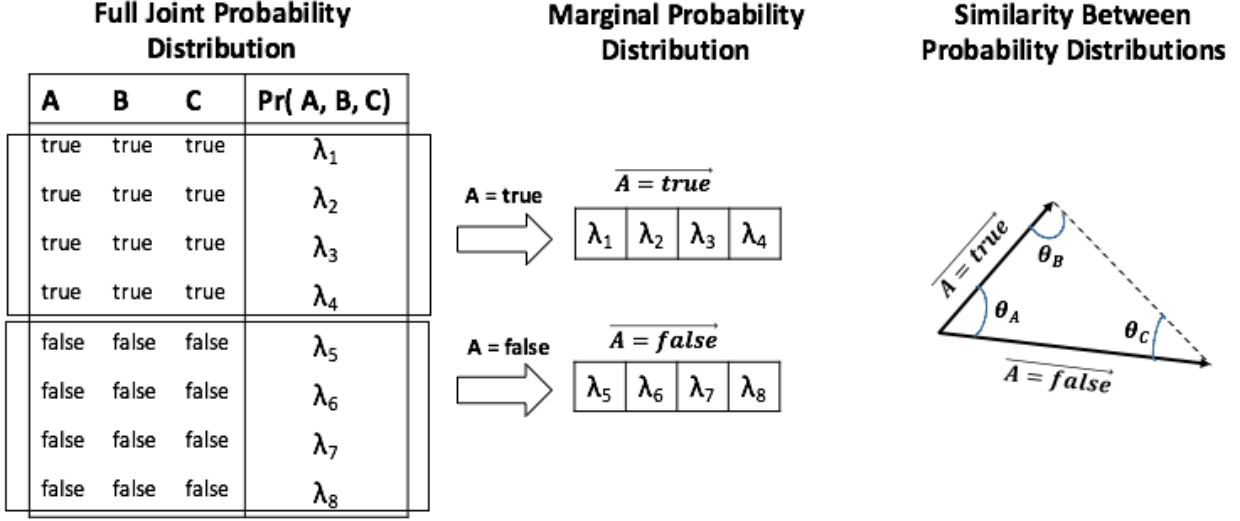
Full Joint Probability Distribution

| A | B | C | Pr( A, B, C) |
|---|---|---|---|
| true | true | true | $\lambda_1$ |
| true | true | true | $\lambda_2$ |
| true | true | true | $\lambda_3$ |
| true | true | true | $\lambda_4$ |
| false | false | false | $\lambda_5$ |
| false | false | false | $\lambda_6$ |
| false | false | false | $\lambda_7$ |
| false | false | false | $\lambda_8$ |

Marginal Probability Distribution

A = true

$\overrightarrow{A = true}$

| $\lambda_1$ | $\lambda_2$ | $\lambda_3$ | $\lambda_4$ |
|---|---|---|---|

A = false

$\overrightarrow{A = false}$

| $\lambda_5$ | $\lambda_6$ | $\lambda_7$ | $\lambda_8$ |
|---|---|---|---|

Similarity Between Probability Distributions

$\overrightarrow{A = true}$

$\theta_B$

$\theta_A$

$\theta_C$

$\overrightarrow{A = false}$